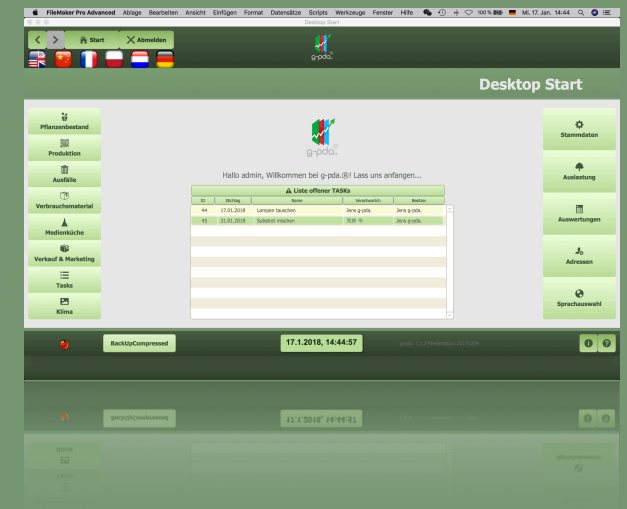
FileMaker Pro Advanced Ablage Bearbeiten Ansicht Einfügen Format Datensätze Scripts Werkzeuge Fenster Hilfe 100 % Mi. 17. Jan. 14:44

Desktop Start

Start Abmelden

g-pda.

Desktop Start

Pflanzenbestand
Produktion
Ausfälle
Verbrauchsmaterial
Medienküche
Verkauf & Marketing
Tasks
Klima

g-pda.

Hallo admin, Willkommen bei g-pda.®! Lass uns anfangen...

Liste offener TASKs

| ID | Fällig | Name | Verantwortlich | Besitzer |
|---|---|---|---|---|
| 44 | 17.01.2018 | Lampen tauschen | Jens g-pda. | Jens g-pda. |
| 45 | 31.01.2018 | Substrat mischen | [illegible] | Jens g-pda. |

Stammdaten
Auslastung
Auswertungen
Adressen
Sprachauswahl

BackUpCompressed

17.1.2018, 14:44:57

g-pda. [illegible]